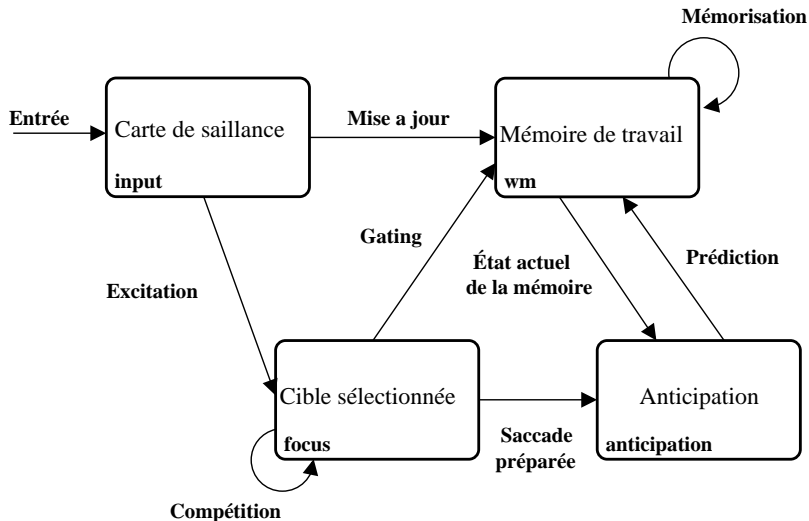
Mémorisation

Entrée

Carte de saillance
input

Mise a jour

Mémoire de travail
wm

Gating

État actuel de la mémoire

Prédiction

Excitation

Cible sélectionnée
focus

Saccade préparée

Anticipation
anticipation

Compétition